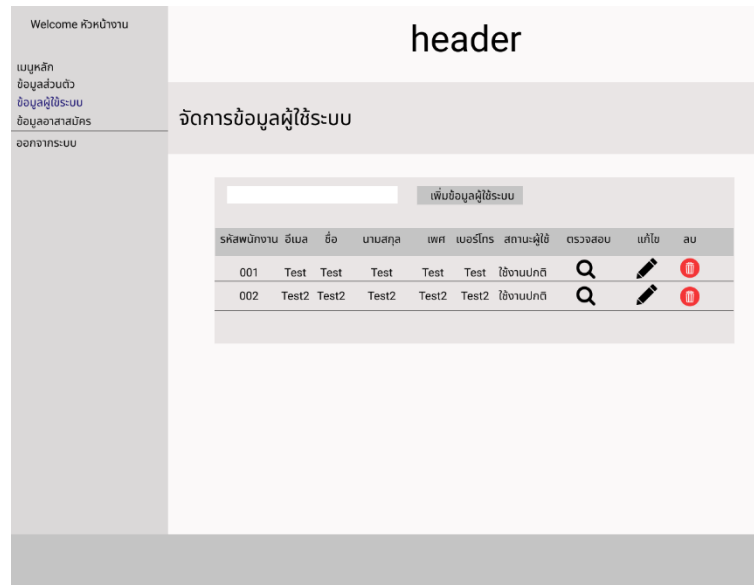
Welcome หัวหน้างาน

เมนูหลัก
ข้อมูลส่วนตัว
ข้อมูลผู้ใช้ระบบ
ข้อมูลอาสาสมัคร
ออกจากระบบ

header

จัดการข้อมูลผู้ใช้ระบบ

เพิ่มข้อมูลผู้ใช้ระบบ

| รหัสพนักงาน | อีเมล | ชื่อ | นามสกุล | เพศ | เบอร์โทร | สถานะผู้ใช้ | ตรวจสอบ | แก้ไข | ลบ |
|---|---|---|---|---|---|---|---|---|---|
| 001 | Test | Test | Test | Test | Test | ใช้งานปกติ | | | |
| 002 | Test2 | Test2 | Test2 | Test2 | Test2 | ใช้งานปกติ | | | |